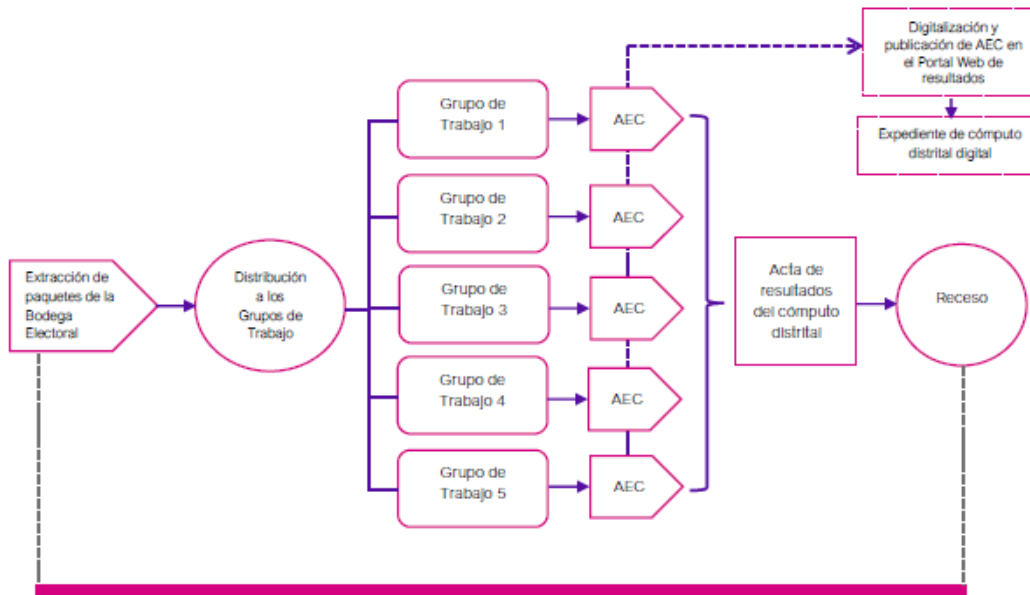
Extracción de paquetes de la Bodega Electoral

Distribución a los Grupos de Trabajo

Grupo de Trabajo 1

Grupo de Trabajo 2

Grupo de Trabajo 3

Grupo de Trabajo 4

Grupo de Trabajo 5

AEC

AEC

AEC

AEC

AEC

Digitalización y publicación de AEC en el Portal Web de resultados

Expediente de cómputo distrital digital

Acta de resultados del cómputo distrital

Receso